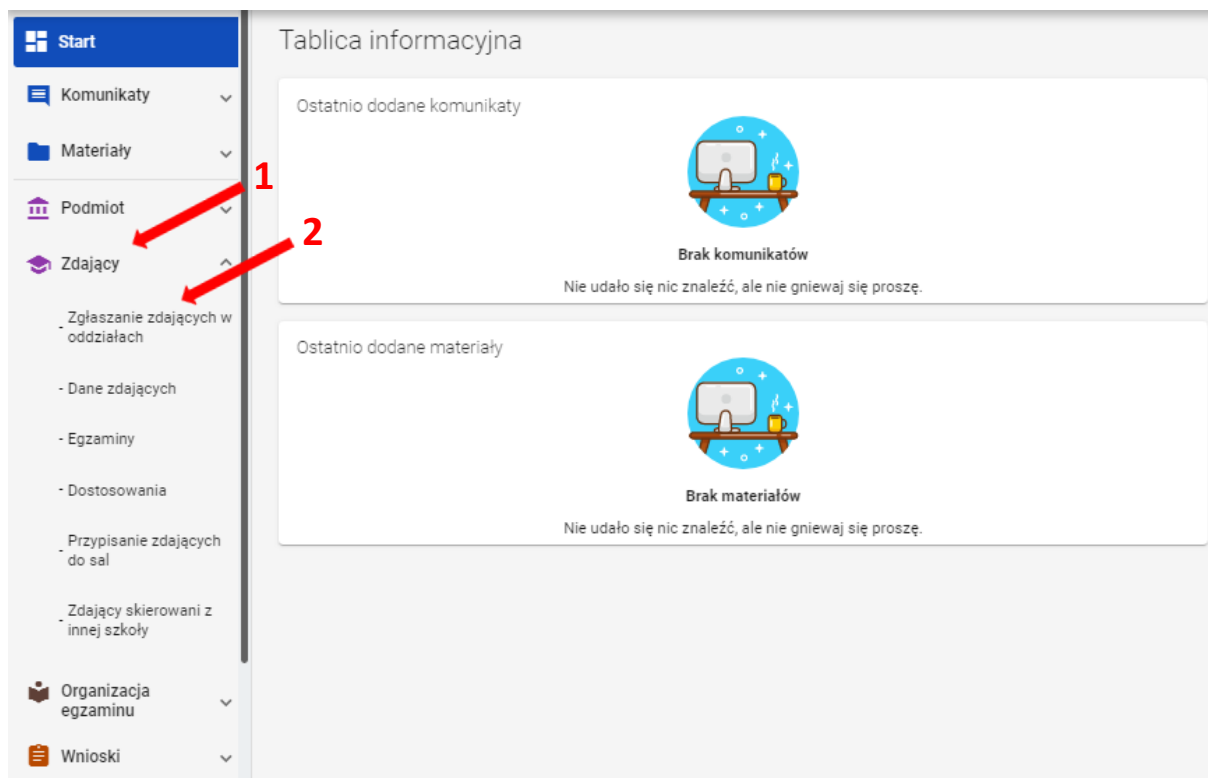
Start

Komunikaty

Materiały

Podmiot

Zdający

- Zgłaszanie zdających w oddziałach

- Dane zdających

- Egzaminy

- Dostosowania

- Przypisanie zdających do sal

- Zdający skierowani z innej szkoły

Organizacja egzaminu

Wnioski

1

2

Tablica informacyjna

Ostatnio dodane komunikaty

Brak komunikatów

Nie udało się nic znaleźć, ale nie gniewaj się proszę.

Ostatnio dodane materiały

Brak materiałów

Nie udało się nic znaleźć, ale nie gniewaj się proszę.